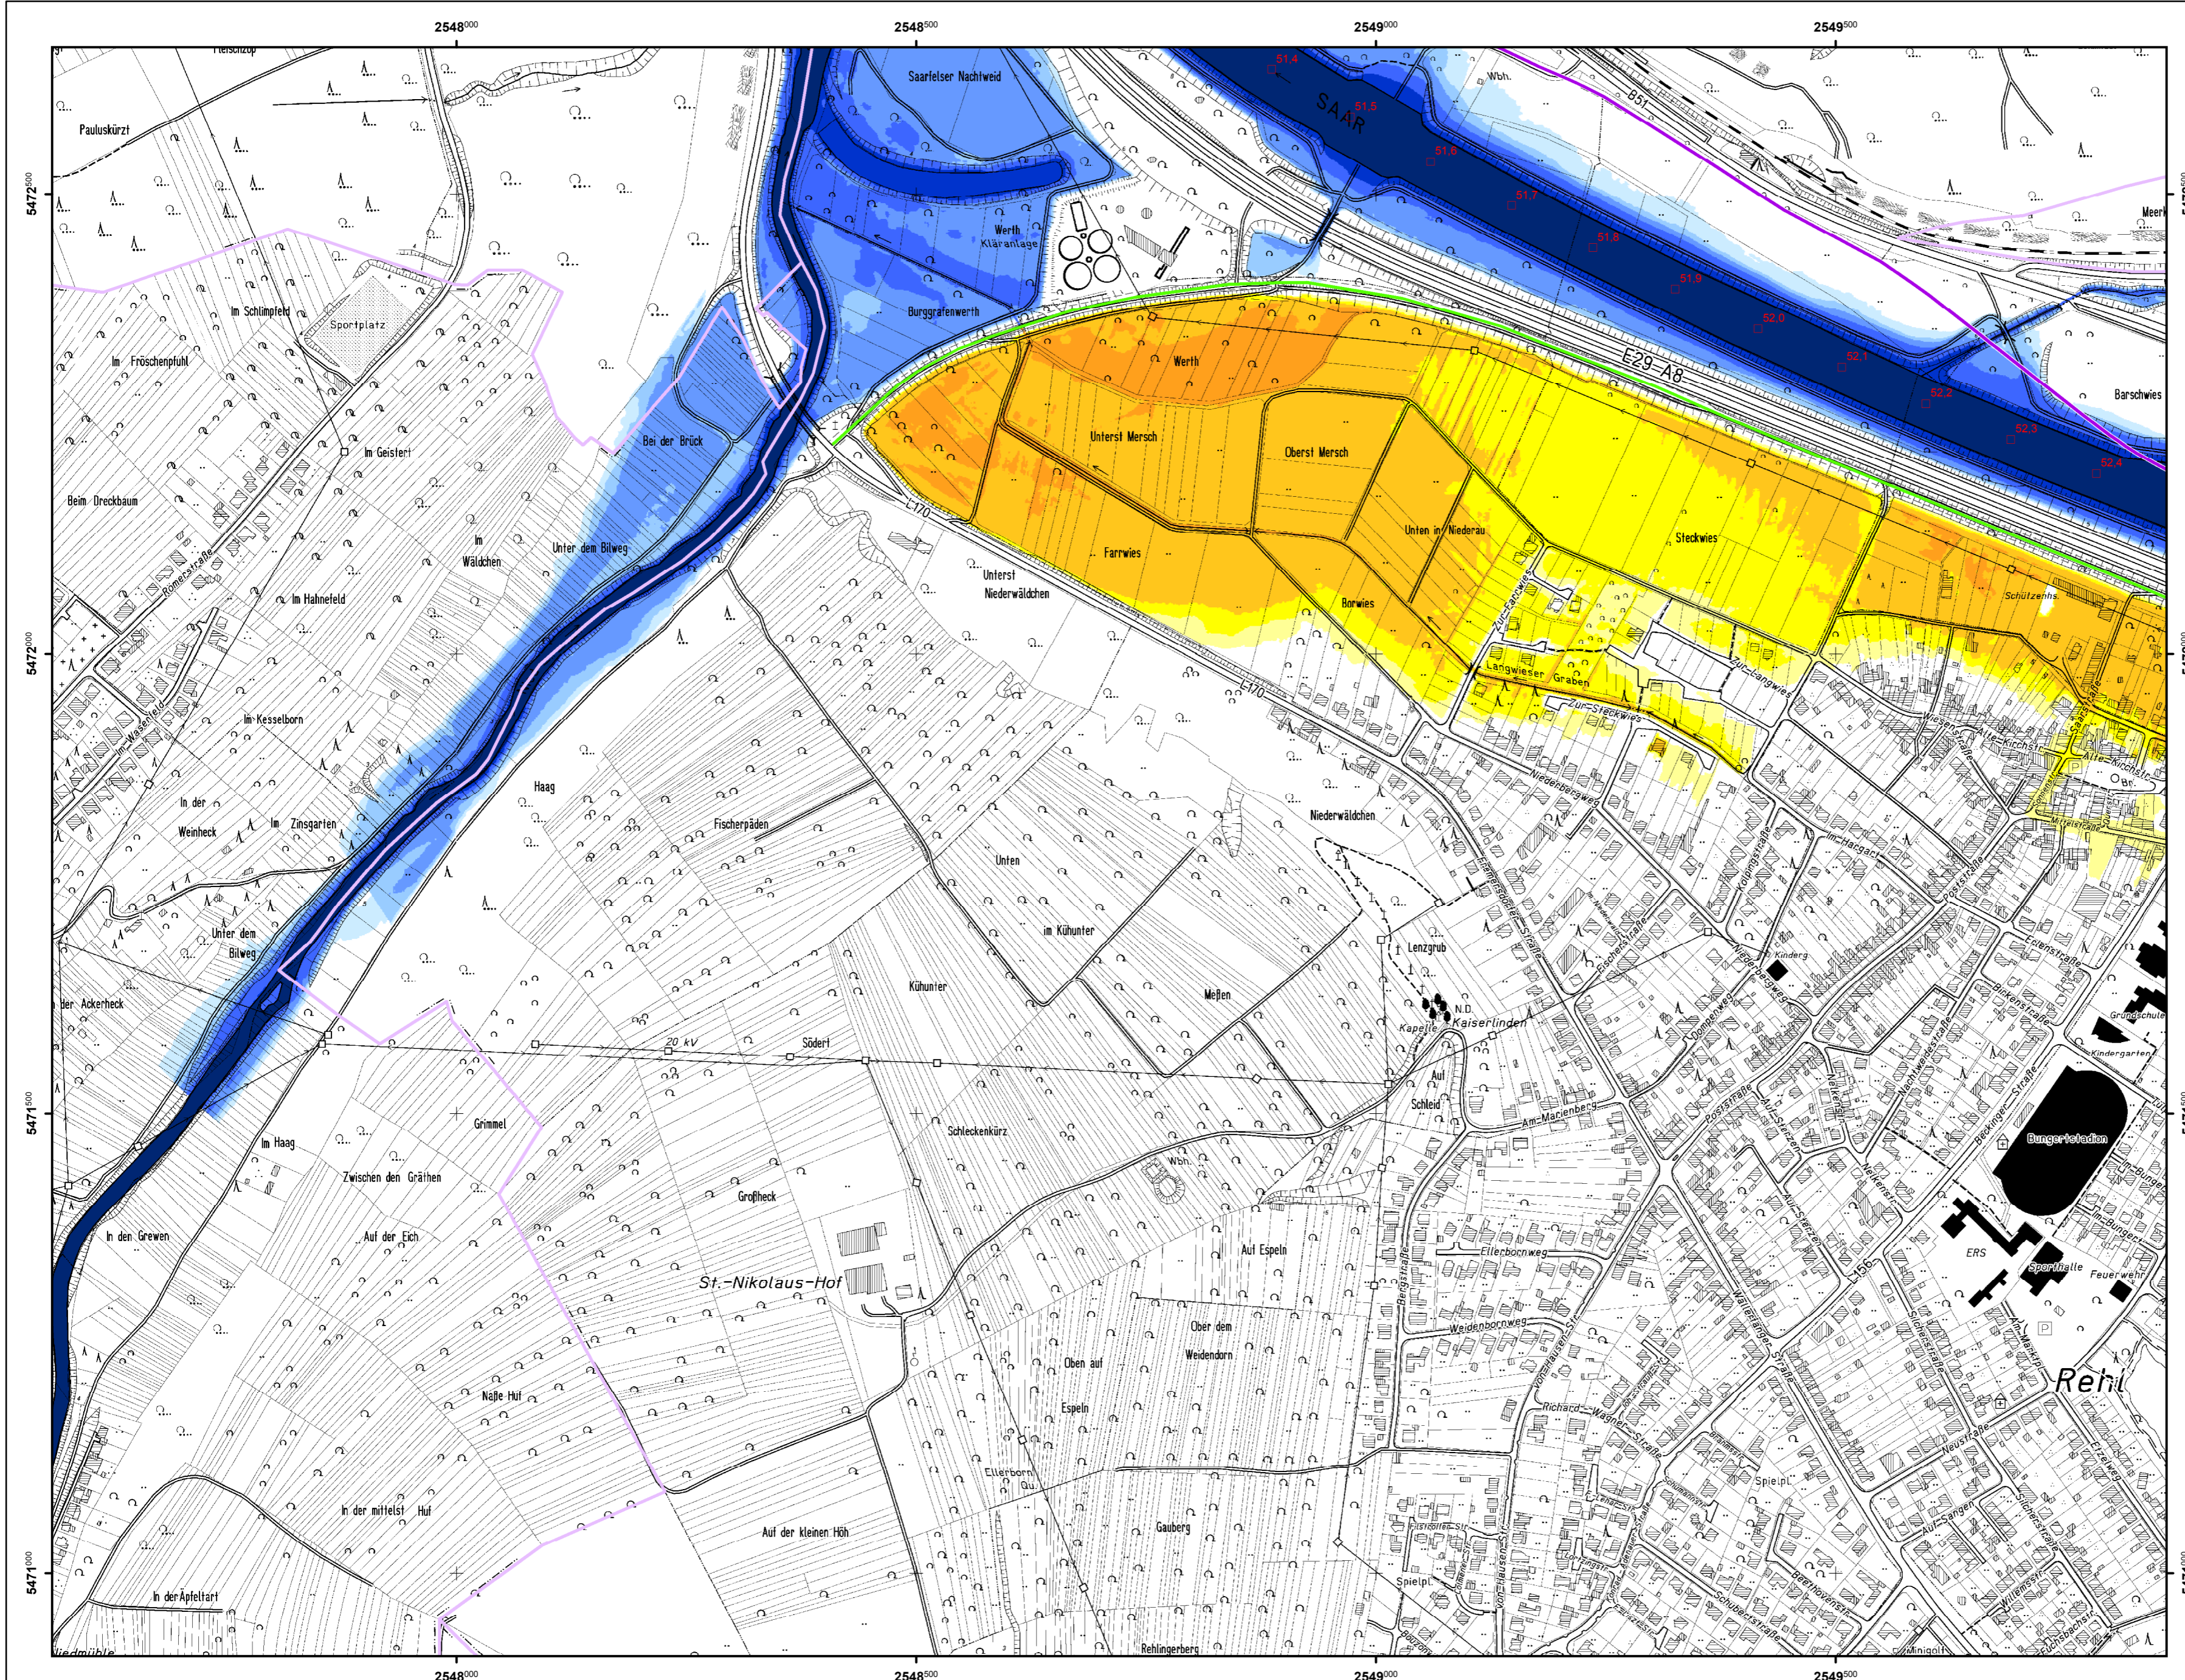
$2548^{000}$ $2548^{500}$ $2549^{000}$ $2549^{500}$

$5472^{500}$ $5472^{000}$ $5471^{500}$ $5471^{000}$

Pauluskürzt
Im Schlimpfeld
Sportplatz
Im Fröschenpfuhl
Im Geistert
Beim Dreckbaum
Im Wäldchen
Im Hahnefeld
Römerstraße
Im Kesselborn
Im Wasenfeld
In der Weinheck
Im Zinsgarten
Unter dem Bilweg
der Ackerheck
Im Haag
In den Grewen
Zwischen den Gräthen
Auf der Eich
Grimmel
Naße Huf
In der mittelst Huf
In der Apfeltart
Haag
Bei der Brück
Unter dem Bilweg
Saarfelser Nachtweid
Werth Kläranlage
Burggrafenwerth
SAAR
Wbh.
B51
51,4
51,5
51,6
51,7
51,8
51,9
52,0
52,1
52,2
52,3
52,4
E29–A8
Barschwies
Werth
Unterst Mersch
Oberst Mersch
Farrwies
Borwies
Unten in Niederau
Steckwies
Schützenhs.
L170
Unterst Niederwäldchen
Langwieser Graben
Zur Langwies
Zur Steckwies
Niederwäldchen
Fischerpäden
Unten
Im Kühunter
Kühunter
Meßen
Lenzgrub
N.D.
Kapelle
Kaiserlinden
Auf Schleid
Am Marienberg
20 kV
Söderf
Schleckenkürz
Großheck
St.-Nikolaus-Hof
Wbh.
Auf Espeln
Ellerbornweg
Weidenbornweg
Ober dem Weidendorn
Oben auf Espeln
Ellerborn Qu.
Gauberg
Auf der kleinen Höh
Spielpl.
Rehlingerberg
Kinderg.
Grundschule
Kindergarten
Bungertstadion
ERS
Sporthalle
Feuerwehr
Rehl
Richard-Wagner-Straße
Neustraße
Spielpl.
Alte Kirchstr.
Kiesenstraße
Postsstraße
Im Hargarten
Mittelstraße
Beckinger Straße
Auf Sangen
Wittenstr.
Minigolf
Meerk